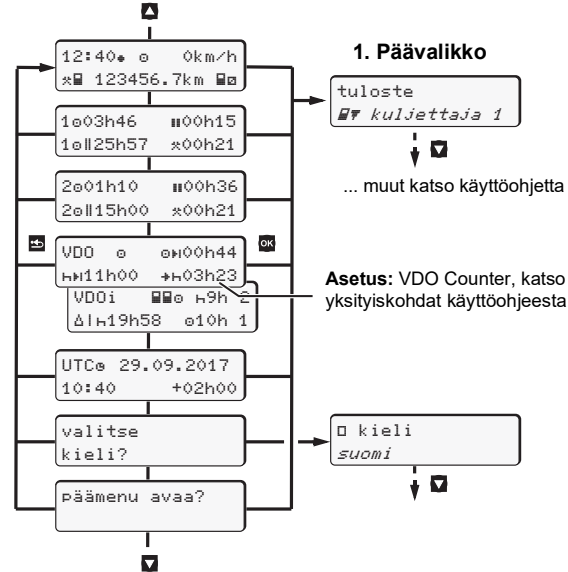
12:40 0km/h
123456.7km

1 03h46 00h15
1 25h57 00h21

2 01h10 00h36
2 15h00 00h21

VDO 00h44
11h00 03h23

VDOi 9h 2
19h58 10h 1

UTC 29.09.2017
10:40 +02h00

valitse
kieli?

päämenu avaa?

1. Päävalikko

tuloste
kuljettaja 1

... muut katso käyttöohjetta

Asetus: VDO Counter, katso yksityiskohdat käyttöohjeesta

kieli
suomi